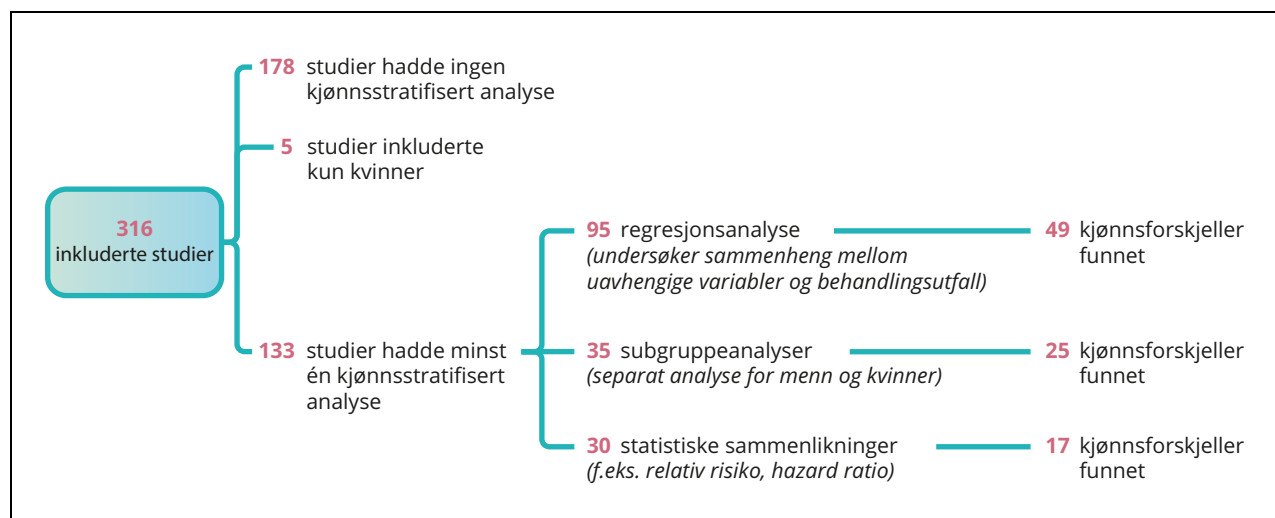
316
inkluderte studier

178 studier hadde ingen kjønnsstratifisert analyse

5 studier inkluderte kun kvinner

133 studier hadde minst én kjønnsstratifisert analyse

95 regresjonsanalyse
*(undersøker sammenheng mellom uavhengige variabler og behandlingsutfall)*

49 kjønnsforskjeller funnet

35 subgruppeanalyser
*(separat analyse for menn og kvinner)*

25 kjønnsforskjeller funnet

30 statistiske sammenlikninger
*(f.eks. relativ risiko, hazard ratio)*

17 kjønnsforskjeller funnet